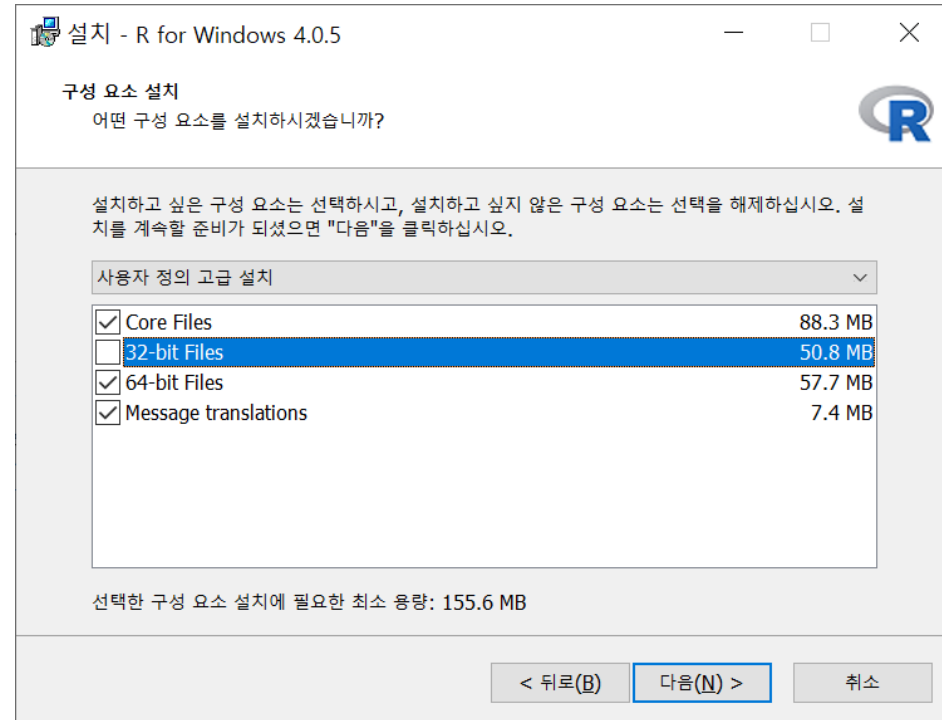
설치 - R for Windows 4.0.5

구성 요소 설치
어떤 구성 요소를 설치하시겠습니까?

R

설치하고 싶은 구성 요소는 선택하시고, 설치하고 싶지 않은 구성 요소는 선택을 해제하십시오. 설치를 계속할 준비가 되셨으면 "다음"을 클릭하십시오.

사용자 정의 고급 설치

| | | |
|---|---|---|
| ☑ | Core Files | 88.3 MB |
| ☐ | 32-bit Files | 50.8 MB |
| ☑ | 64-bit Files | 57.7 MB |
| ☑ | Message translations | 7.4 MB |

선택한 구성 요소 설치에 필요한 최소 용량: 155.6 MB

< 뒤로(B)  다음(N) >  취소